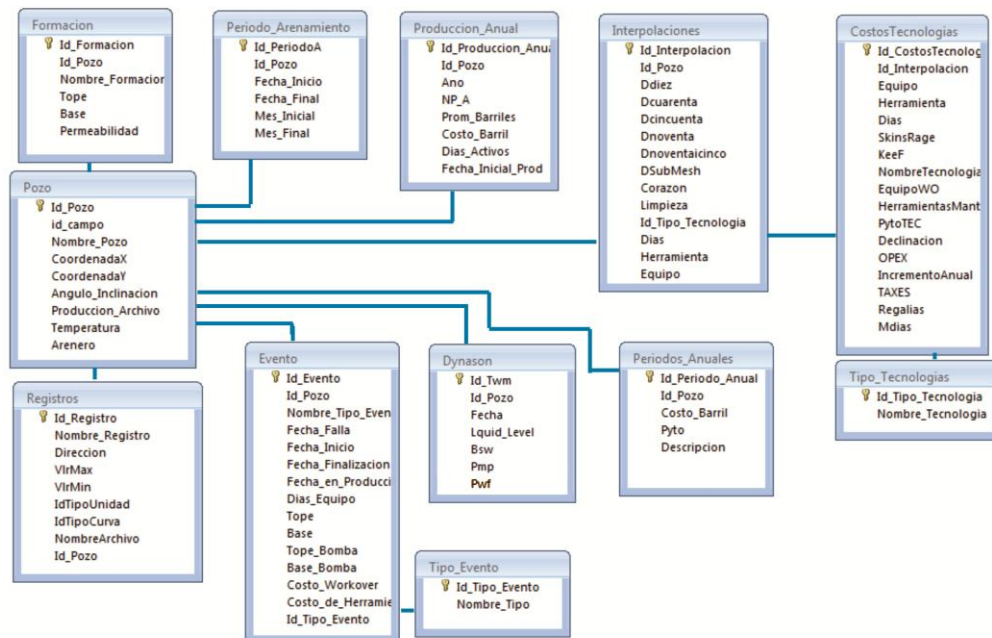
Formacion
Id_Formacion
Id_Pozo
Nombre_Formacion
Tope
Base
Permeabilidad

Periodo_Arenamiento
Id_PeriodoA
Id_Pozo
Fecha_Inicio
Fecha_Final
Mes_Inicial
Mes_Final

Produccion_Anual
Id_Produccion_Anua
Id_Pozo
Ano
NP_A
Prom_Barriles
Costo_Barril
Dias_Activos
Fecha_Inicial_Prod

Interpolaciones
Id_Interpolacion
Id_Pozo
Ddiez
Dcuarenta
Dcincuenta
Dnoventa
Dnoventaicinco
DSubMesh
Corazon
Limpieza
Id_Tipo_Tecnologia
Dias
Herramienta
Equipo

CostosTecnologias
Id_CostosTecnolog
Id_Interpolacion
Equipo
Herramienta
Dias
SkinsRage
KeeF
NombreTecnologia
EquipoWO
HerramientasMant
PytoTEC
Declinacion
OPEX
IncrementoAnual
TAXES
Regalias
Mdias

Pozo
Id_Pozo
id_campo
Nombre_Pozo
CoordenadaX
CoordenadaY
Angulo_Inclinacion
Produccion_Archivo
Temperatura
Arenero

Registros
Id_Registro
Nombre_Registro
Direccion
VlrMax
VlrMin
IdTipoUnidad
IdTipoCurva
NombreArchivo
Id_Pozo

Evento
Id_Evento
Id_Pozo
Nombre_Tipo_Even
Fecha_Falla
Fecha_Inicio
Fecha_Finalizacion
Fecha_en_Producci
Dias_Equipo
Tope
Base
Tope_Bomba
Base_Bomba
Costo_Workover
Costo_de_Herramie
Id_Tipo_Evento

Dynason
Id_Twm
Id_Pozo
Fecha
Lquid_Level
Bsw
Pmp
Pwf

Periodos_Anuales
Id_Periodo_Anual
Id_Pozo
Costo_Barril
Pyto
Descripcion

Tipo_Tecnologias
Id_Tipo_Tecnologia
Nombre_Tecnologia

Tipo_Evento
Id_Tipo_Evento
Nombre_Tipo